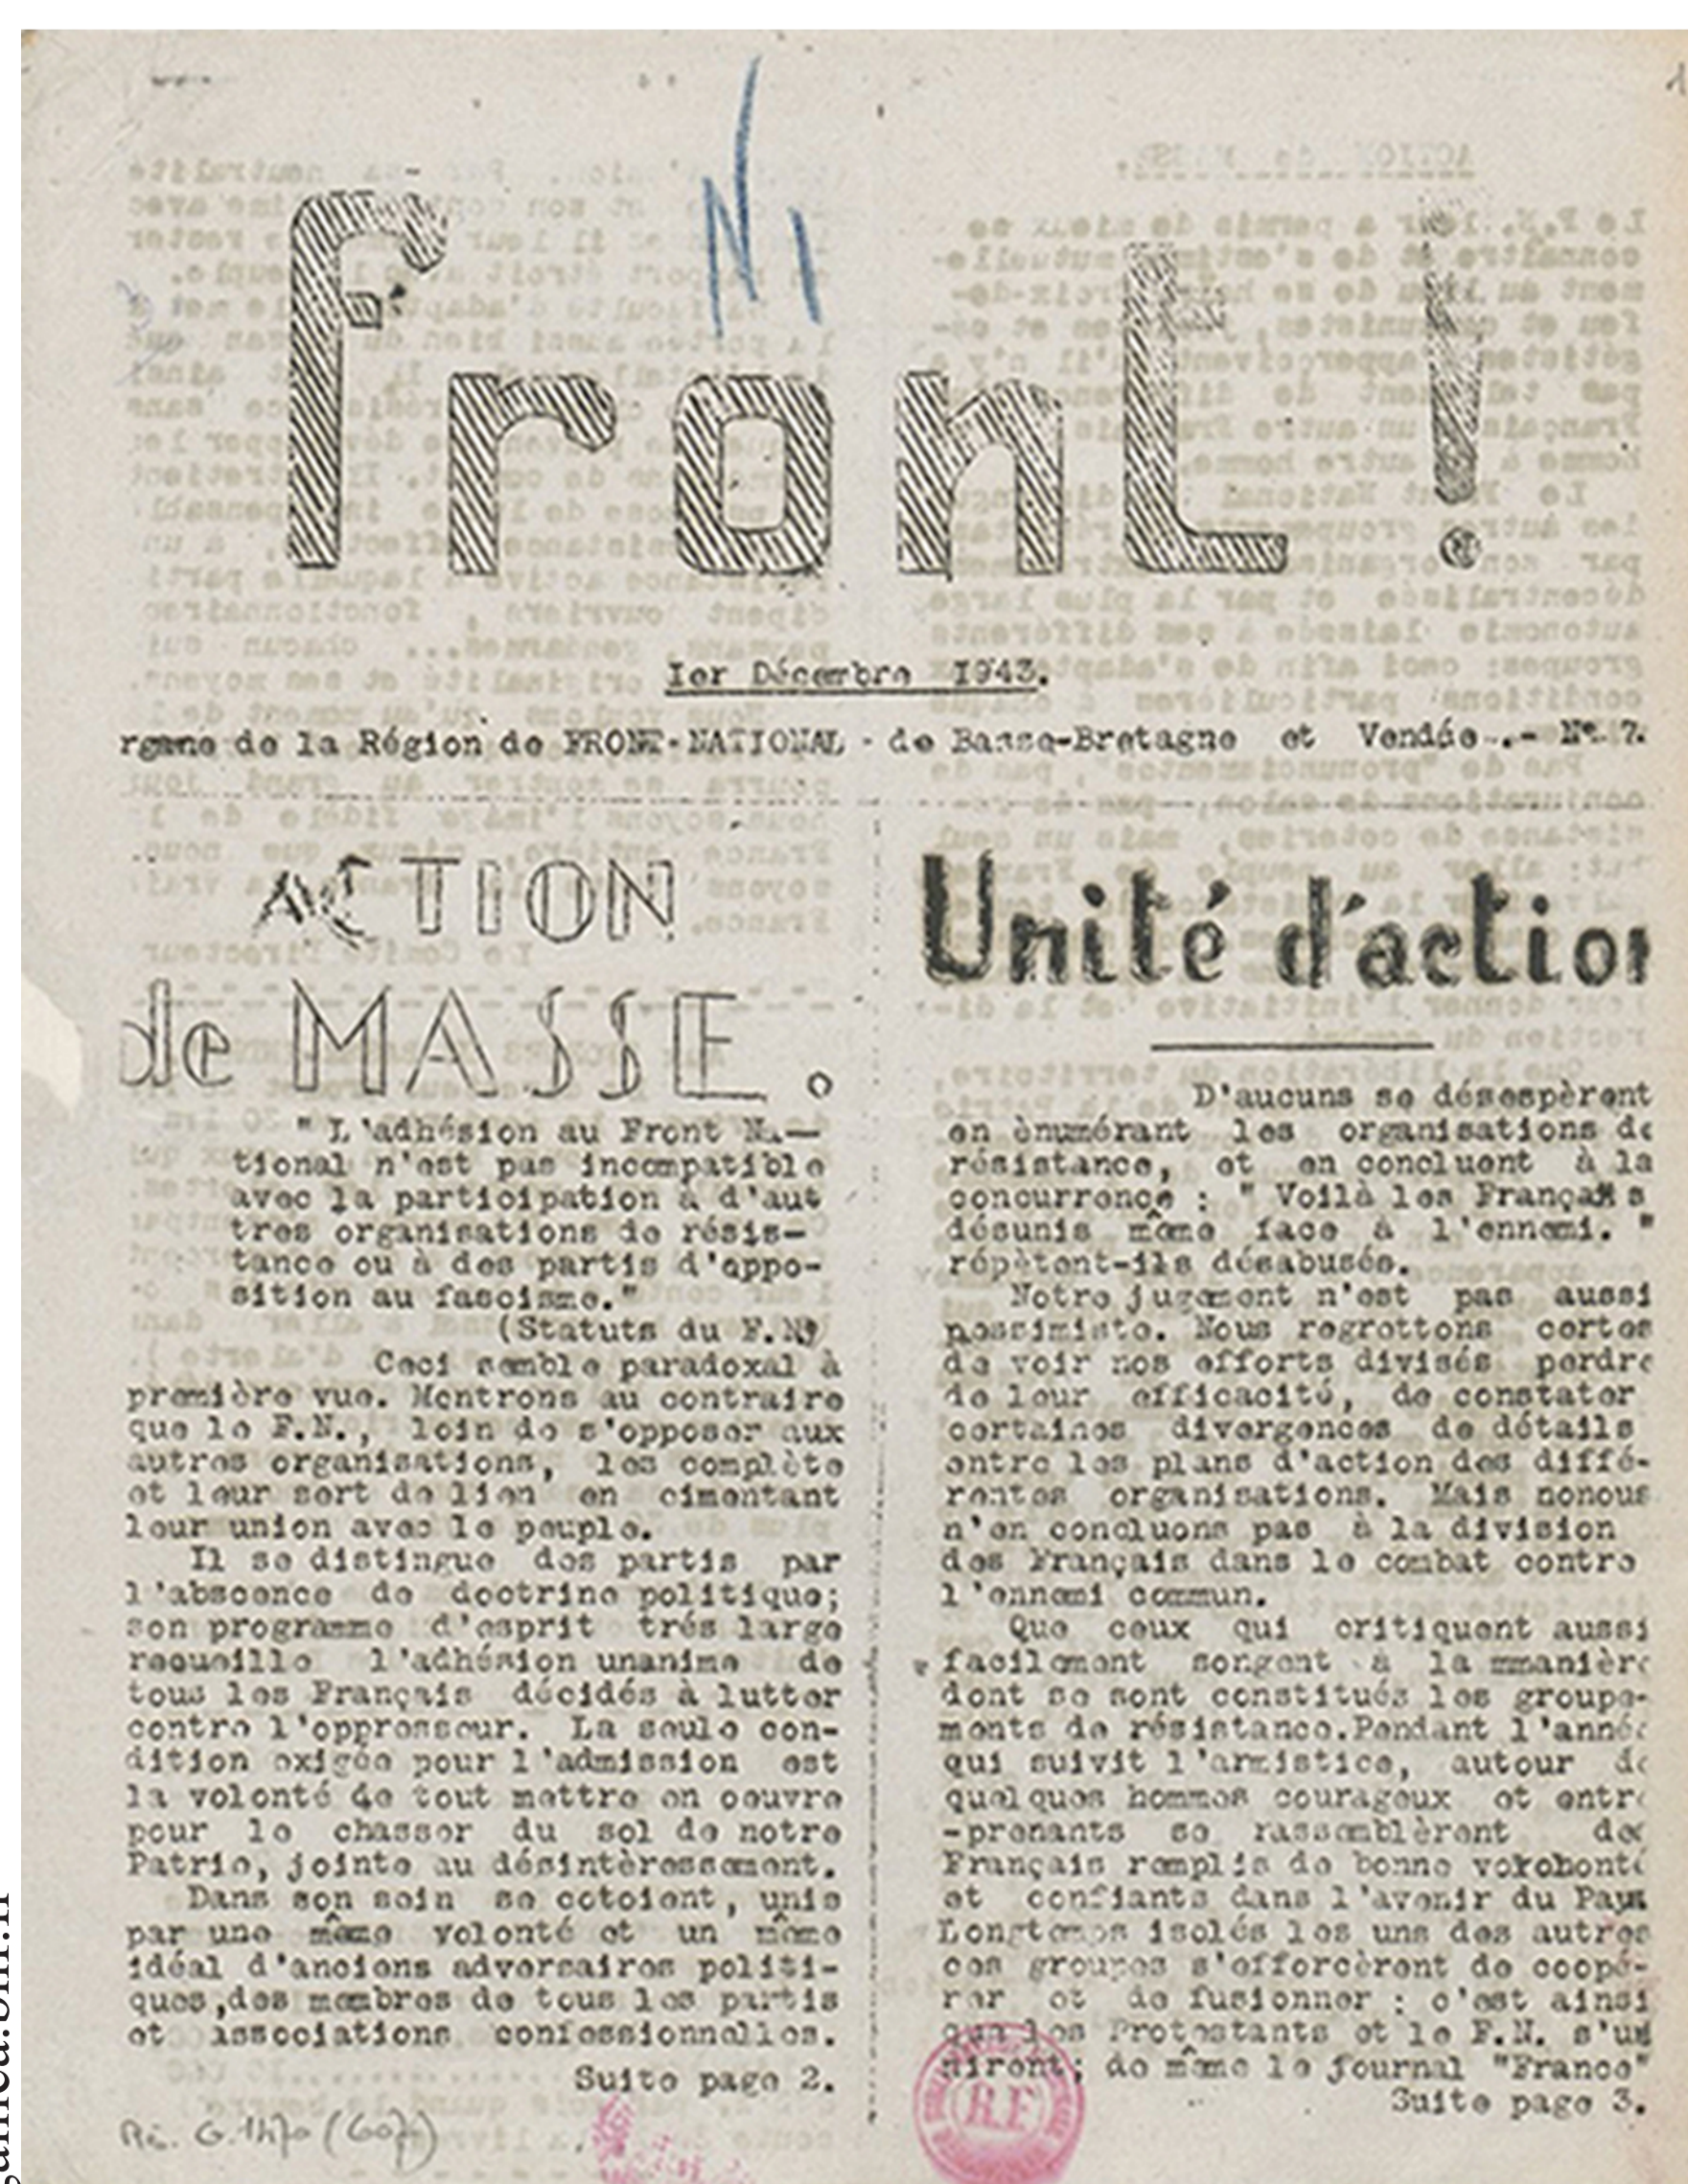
N1

Front!

1er Décembre 1943.

rgane de la Région de FRONT-NATIONAL - de Basse-Bretagne et Vendée .- N° 7.

ACTION de MASSE.

" L'adhésion au Front National n'est pas incompatible avec la participation à d'autres organisations de résistance ou à des partis d'opposition au fascisme."
(Statuts du F.N.)

Ceci semble paradoxal à première vue. Montrons au contraire que le F.N., loin de s'opposer aux autres organisations, les complète et leur sert de lien en cimentant leur union avec le peuple.

Il se distingue des partis par l'absence de doctrine politique; son programme d'esprit très large recueille l'adhésion unanime de tous les Français décidés à lutter contre l'oppresseur. La seule condition exigée pour l'admission est la volonté de tout mettre en oeuvre pour le chasser du sol de notre Patrie, jointe au désintéressement.

Dans son sein se cotoient, unis par une même volonté et un même idéal d'anciens adversaires politiques, des membres de tous les partis et associations confessionnelles.

Suite page 2.

Unité d'action

D'aucuns se désespèrent en énumérant les organisations de résistance, et en concluent à la concurrence : " Voilà les Français désunis même face à l'ennemi. " répètent-ils désabusés.

Notre jugement n'est pas aussi pessimiste. Nous regrettons certes de voir nos efforts divisés perdre de leur efficacité, de constater certaines divergences de détails entre les plans d'action des différentes organisations. Mais nonous n'en concluons pas à la division des Français dans le combat contre l'ennemi commun.

Que ceux qui critiquent aussi facilement songent à la mmanière dont se sont constitués les groupements de résistance. Pendant l'année qui suivit l'armistice, autour de quelques hommes courageux et entreprenants se rassemblèrent des Français remplis de bonne volonté et confiants dans l'avenir du Pays. Longtemps isolés les uns des autres ces groupes s'efforcèrent de coopérer et de fusionner : c'est ainsi que les Protestants et le F.N. s'uniront; de même le journal "France"

Suite page 3.

Ré. G 1470 (607)

RF